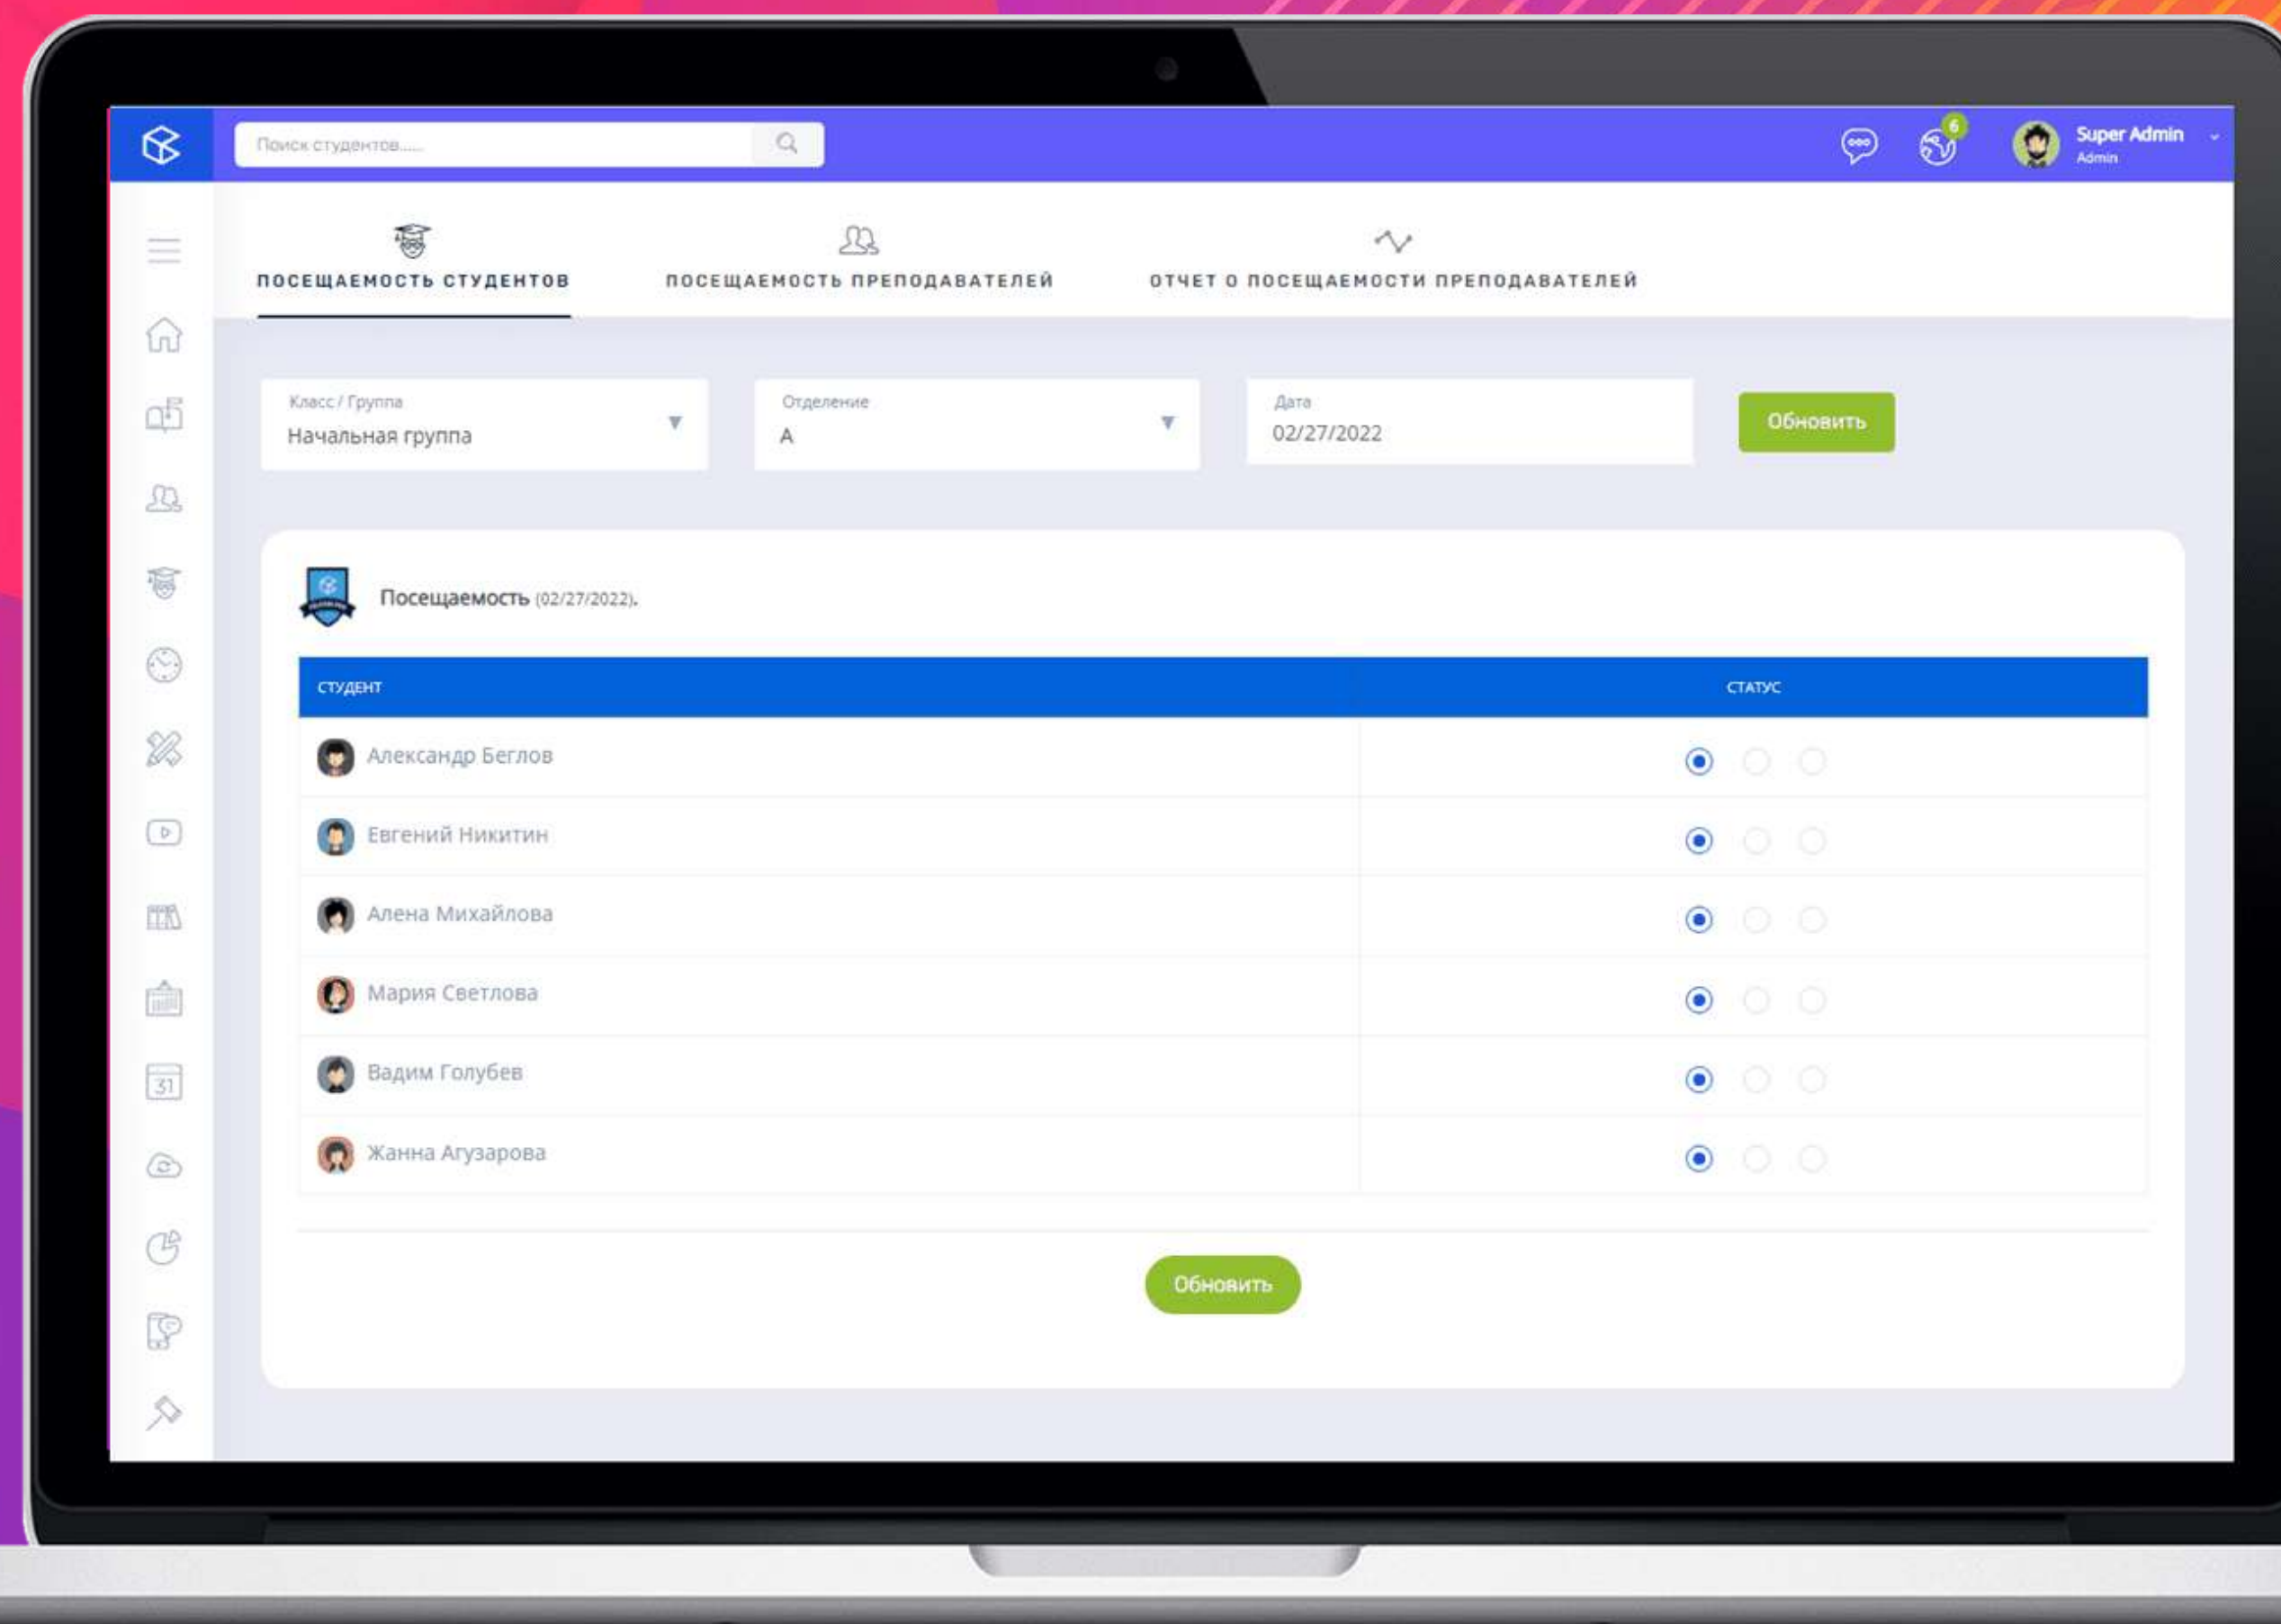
Поиск студентов.....

6

Super Admin
Admin

ПОСЕЩАЕМОСТЬ СТУДЕНТОВ

ПОСЕЩАЕМОСТЬ ПРЕПОДАВАТЕЛЕЙ

ОТЧЕТ О ПОСЕЩАЕМОСТИ ПРЕПОДАВАТЕЛЕЙ

Класс / Группа
Начальная группа

Отделение
A

Дата
02/27/2022

Обновить

Посещаемость (02/27/2022).

| СТУДЕНТ | СТАТУС |
|---|---|
| Александр Беглов | |
| Евгений Никитин | |
| Алена Михайлова | |
| Мария Светлова | |
| Вадим Голубев | |
| Жанна Агузарова | |

Обновить